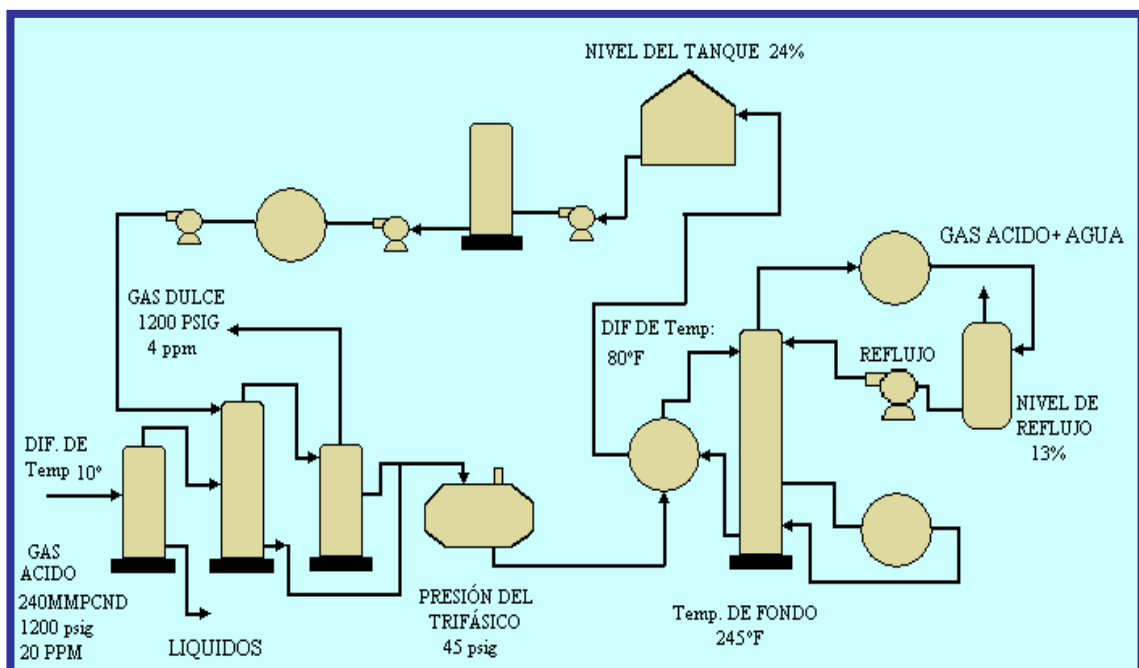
NIVEL DEL TANQUE 24%

GAS ACIDO+ AGUA

GAS DULCE
1200 PSIG
4 ppm

DIF DE Temp:
80°F

REFLUJO

NIVEL DE
REFLUJO
13%

DIF. DE
Temp 10°

GAS
ACIDO
240MMPCND
1200 psig
20 PPM

LIQUIDOS

PRESIÓN DEL
TRIFÁSICO
45 psig

Temp. DE FONDO
245°F